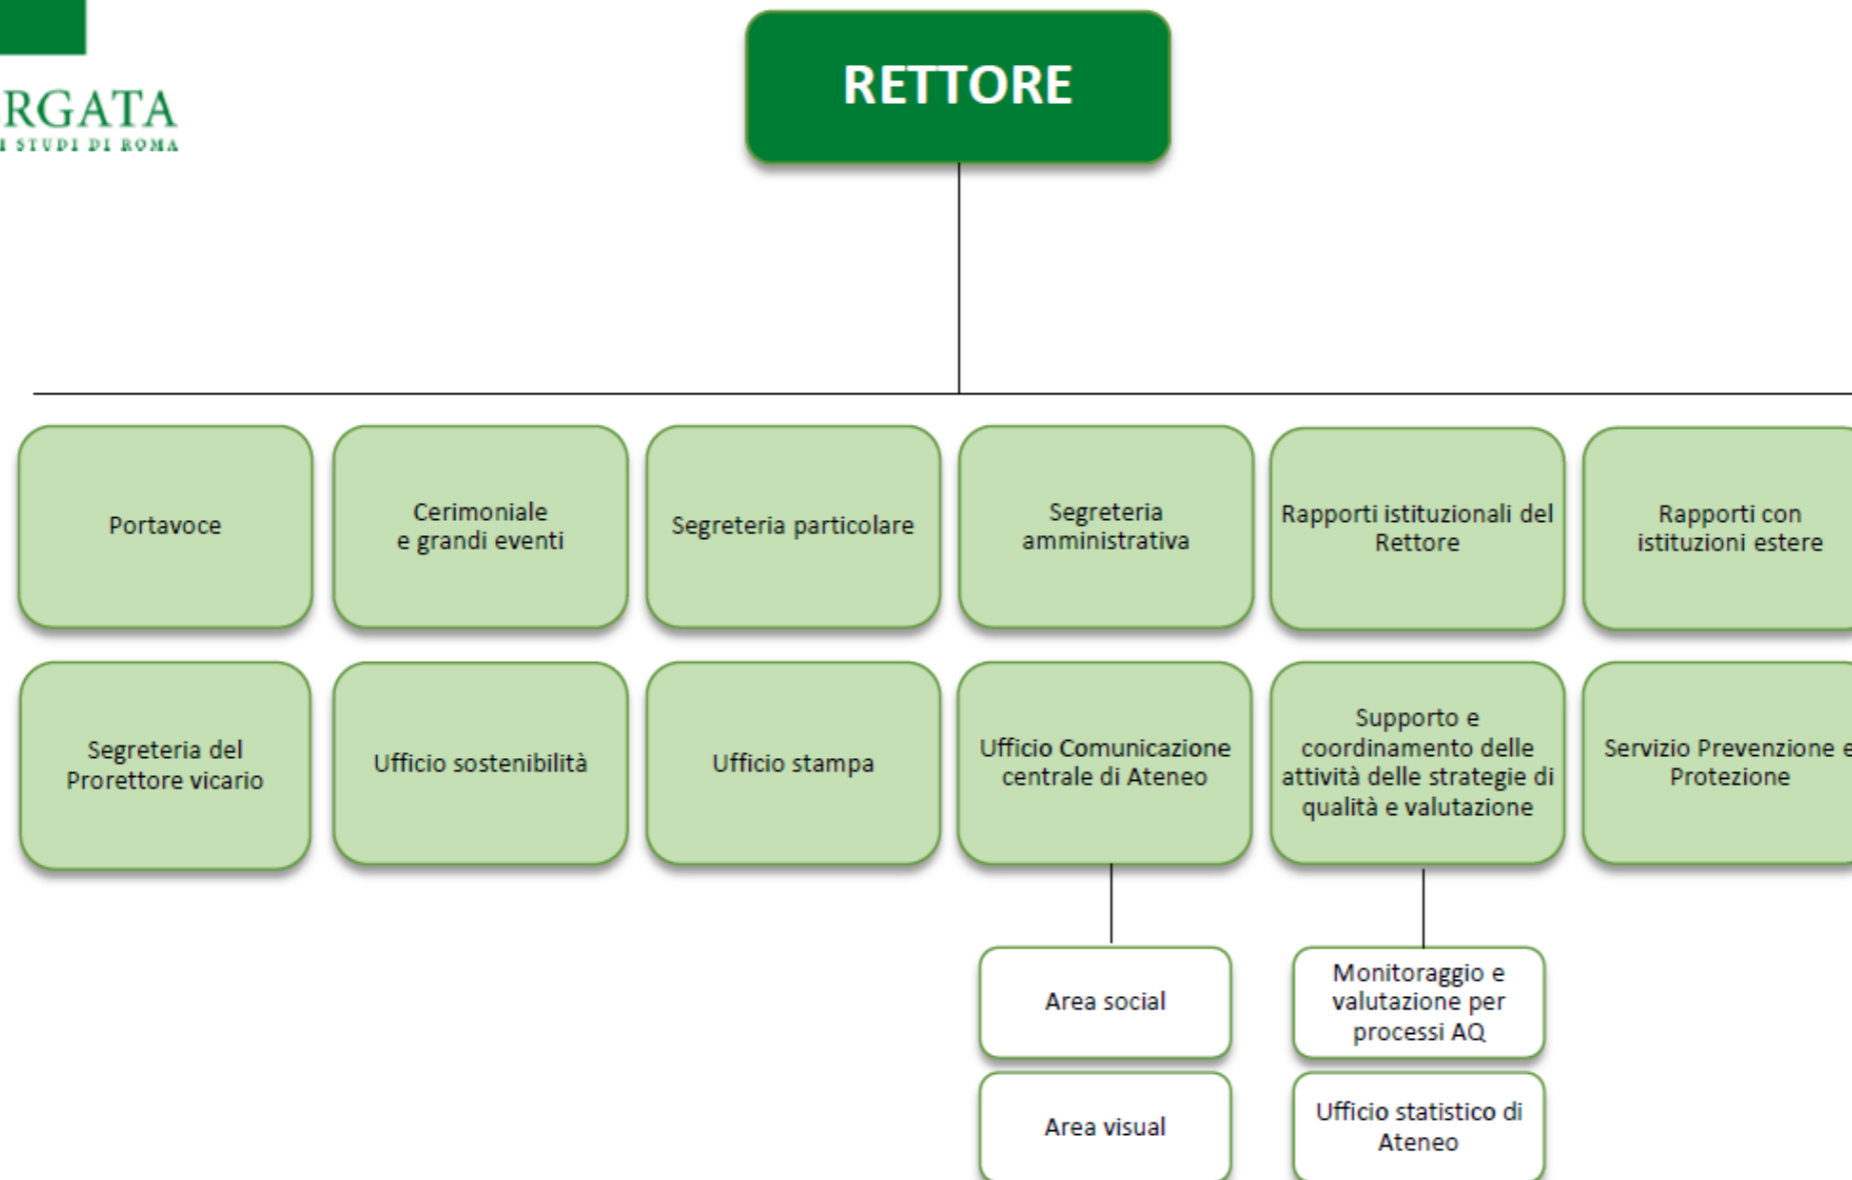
RGATA
I STUDI DI ROMA

RETTORE

Portavoce

Cerimoniale e grandi eventi

Segreteria particolare

Segreteria amministrativa

Rapporti istituzionali del Rettore

Rapporti con istituzioni estere

Segreteria del Prorettore vicario

Ufficio sostenibilità

Ufficio stampa

Ufficio Comunicazione centrale di Ateneo

Supporto e coordinamento delle attività delle strategie di qualità e valutazione

Servizio Prevenzione e Protezione

Area social

Area visual

Monitoraggio e valutazione per processi AQ

Ufficio statistico di Ateneo